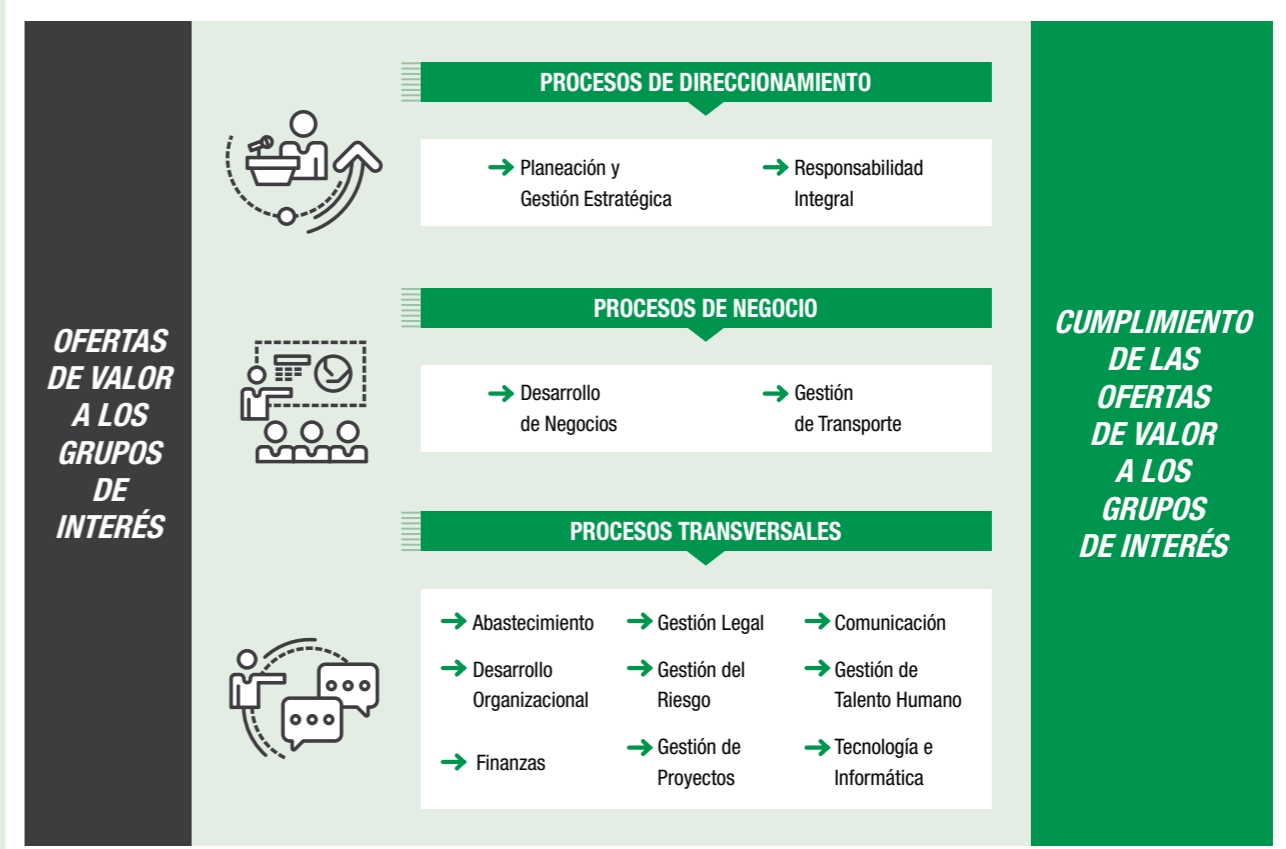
OFERTAS DE VALOR A LOS GRUPOS DE INTERÉS

PROCESOS DE DIRECCIONAMIENTO

Planeación y Gestión Estratégica

Responsabilidad Integral

PROCESOS DE NEGOCIO

Desarrollo de Negocios

Gestión de Transporte

PROCESOS TRANSVERSALES

Abastecimiento

Gestión Legal

Comunicación

Desarrollo Organizacional

Gestión del Riesgo

Gestión de Talento Humano

Finanzas

Gestión de Proyectos

Tecnología e Informática

CUMPLIMIENTO DE LAS OFERTAS DE VALOR A LOS GRUPOS DE INTERÉS